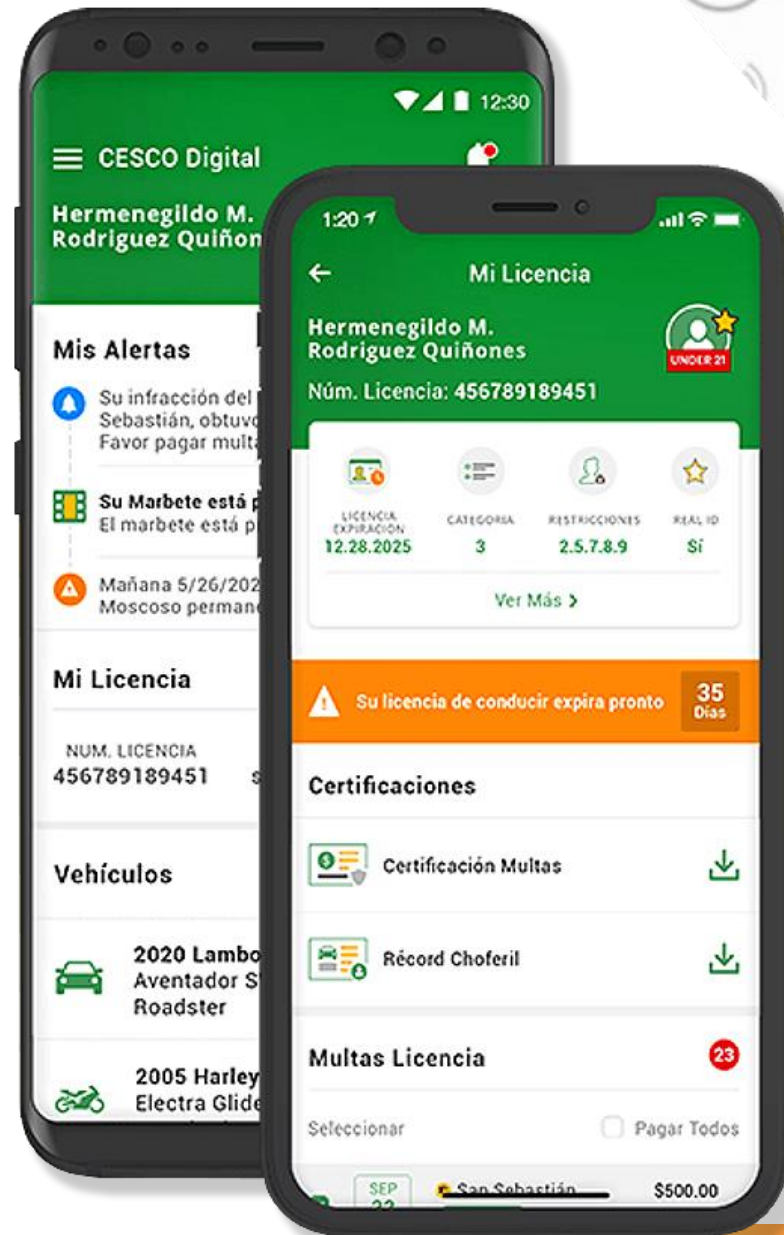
12:30

CESCO Digital

Hermenegildo M. Rodriguez Quiñon

Mis Alertas

Su infracción del Sebastián, obtuv Favor pagar mult

Su Marbete está p El marbete está p

Mañana 5/26/202 Moscoso perman

Mi Licencia

NUM. LICENCIA
456789189451

Vehículos

2020 Lambo Aventador S Roadster

2005 Harley Electra Glide

1:20

Mi Licencia

Hermenegildo M. Rodriguez Quiñones

UNDER 21

Núm. Licencia: 456789189451

| LICENCIA EXPIRACION | CATEGORIA | RESTRICCIONES | REAL ID |
|---|---|---|---|
| 12.28.2025 | 3 | 2.5.7.8.9 | Sí |

Ver Más >

Su licencia de conducir expira pronto 35 Días

Certificaciones

Certificación Multas

Récord Choferil

Multas Licencia 23

Seleccionar Pagar Todos

SEP 22 San Sebastián $500.00